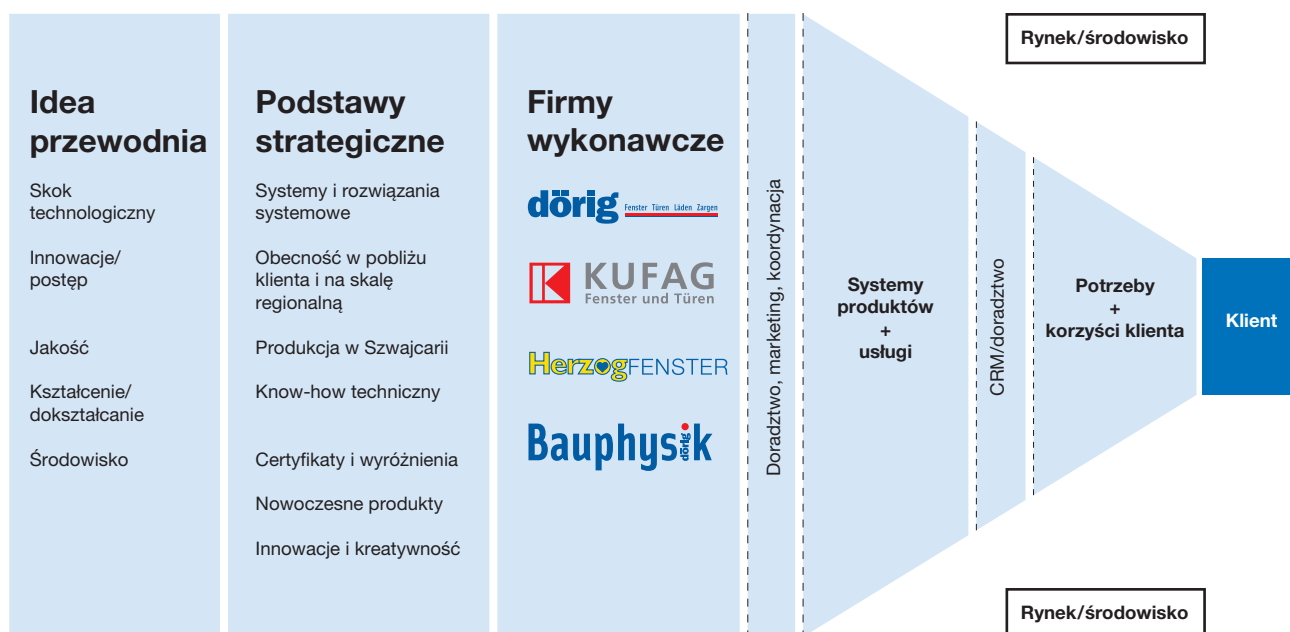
Rynek/środowisko

Idea przewodnia

Skok technologiczny

Innowacje/ postęp

Jakość

Kształcenie/ dokształcanie

Środowisko

Podstawy strategiczne

Systemy i rozwiązania systemowe

Obecność w pobliżu klienta i na skalę regionalną

Produkcja w Szwajcarii

Know-how techniczny

Certyfikaty i wyróżnienia

Nowoczesne produkty

Innowacje i kreatywność

Firmy wykonawcze

dörig Fenster Türen Läden Zargen

KUFAG Fenster und Türen

HerzogFENSTER

Bauphysik dörig

Doradztwo, marketing, koordynacja

Systemy produktów + usługi

CRM/doradztwo

Potrzeby + korzyści klienta

Klient

Rynek/środowisko